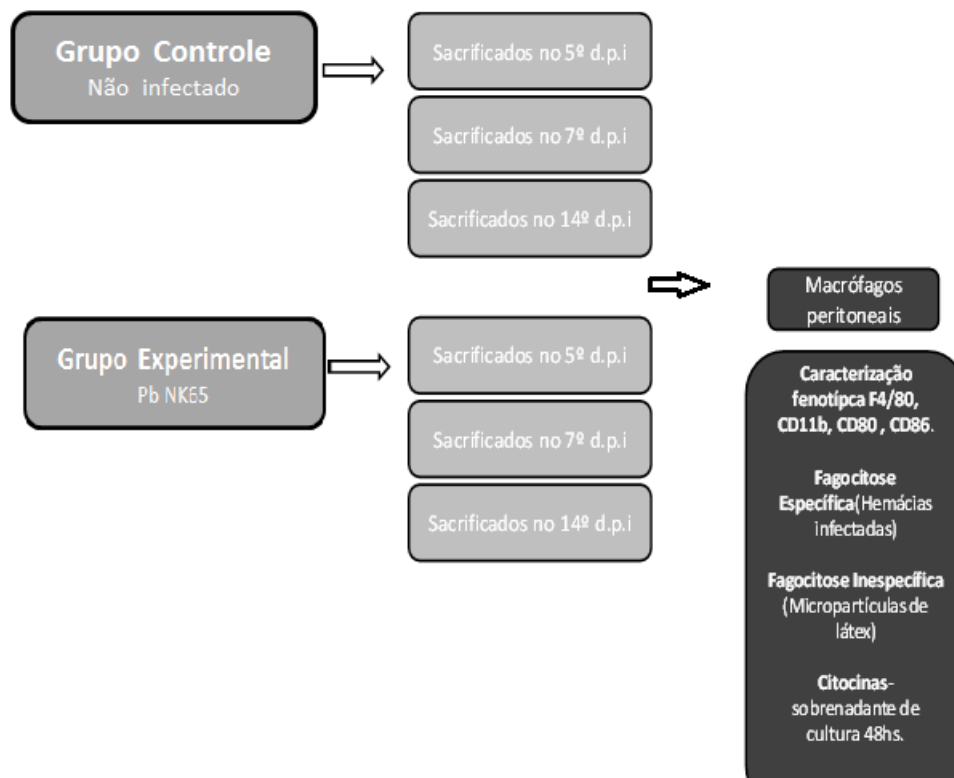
Grupo Controle
Não infectado

Sacrificados no 5º d.p.i

Sacrificados no 7º d.p.i

Sacrificados no 14º d.p.i

Grupo Experimental
Pb NK65

Sacrificados no 5º d.p.i

Sacrificados no 7º d.p.i

Sacrificados no 14º d.p.i

Macrófagos peritoneais

Caracterização fenotípca F4/80, CD11b, CD80 , CD86.

Fagocitose Específica(Hemácias infectadas)

Fagocitose Inespecífica (Micropartículas de látex)

Citocinas- sobrenadante de cultura 48hs.